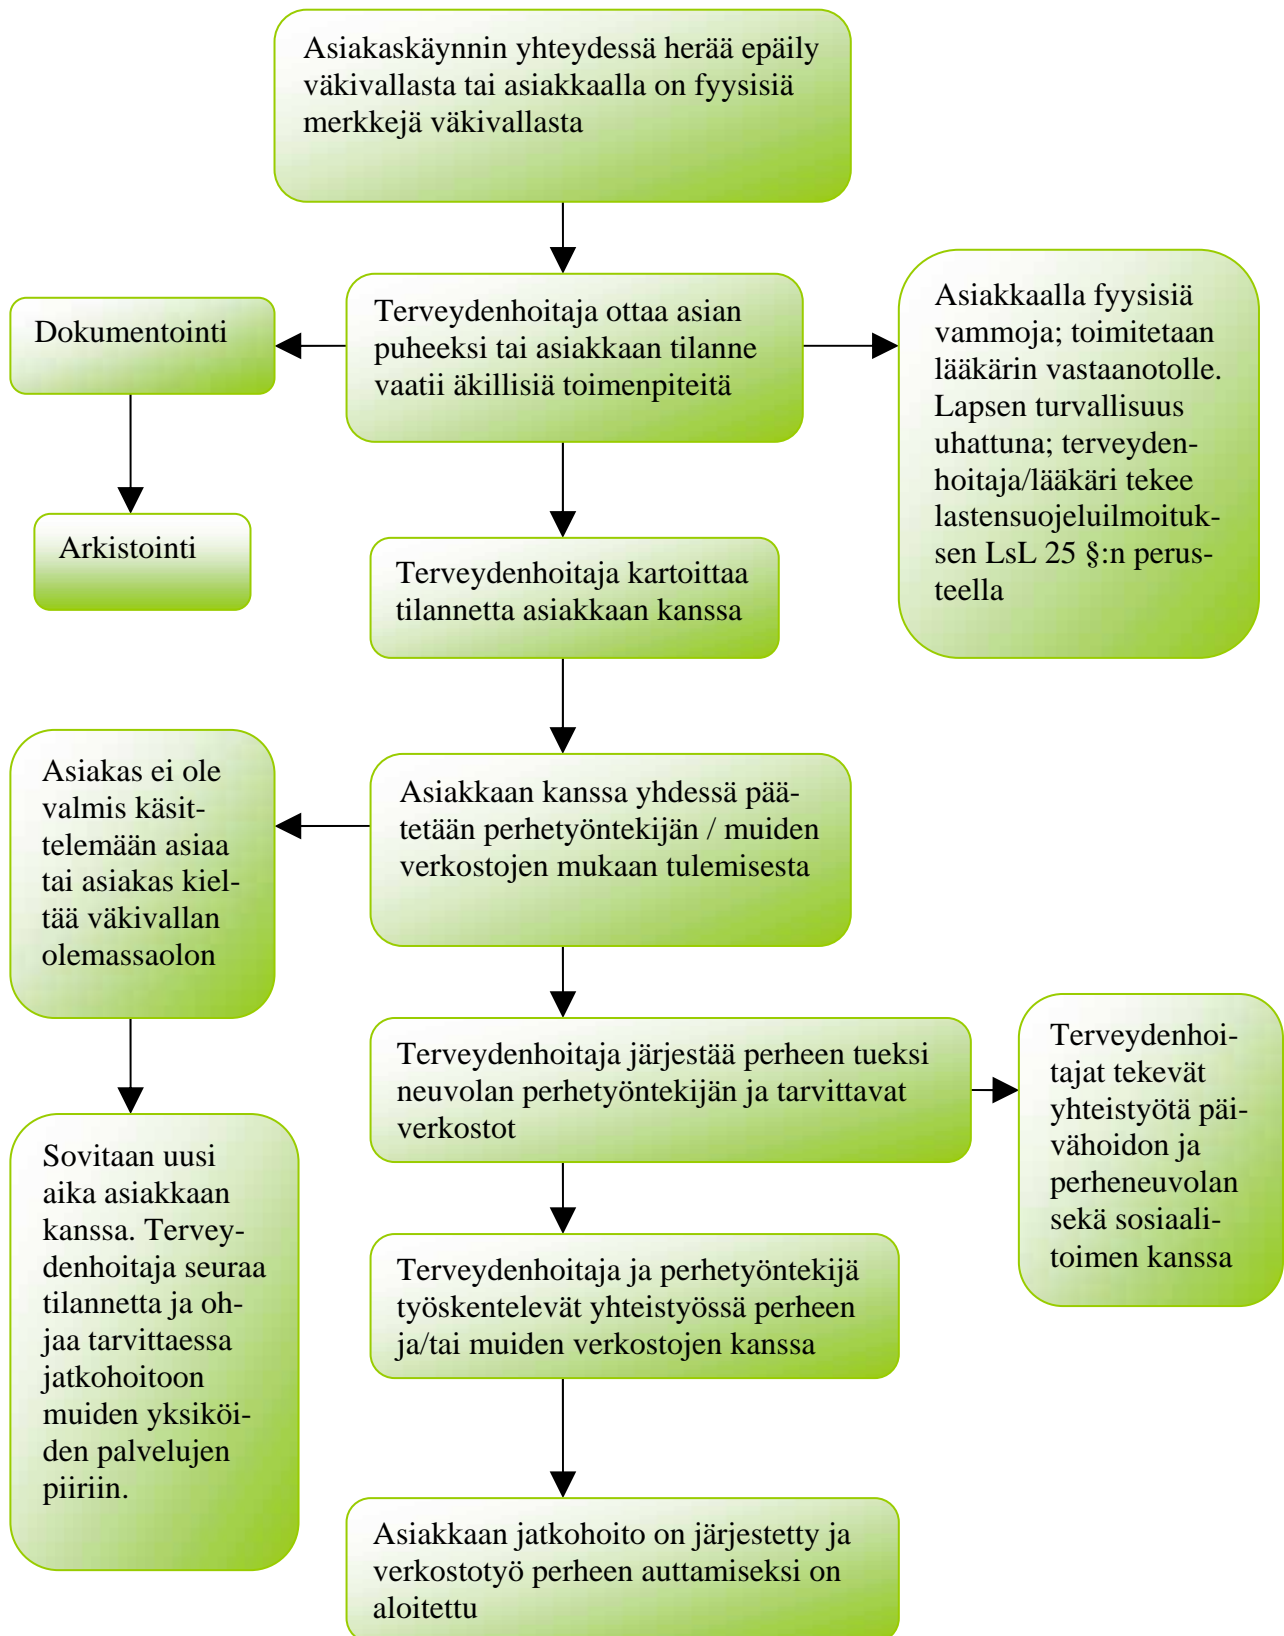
Asiakaskäynnin yhteydessä herää epäily väkivallasta tai asiakkaalla on fyysisiä merkkejä väkivallasta

Dokumentointi

Terveydenhoitaja ottaa asian puheeksi tai asiakkaan tilanne vaatii äkillisiä toimenpiteitä

Asiakkaalla fyysisiä vammoja; toimitetaan lääkärin vastaanotolle. Lapsen turvallisuus uhattuna; terveydenhoitaja/lääkäri tekee lastensuojeluilmoituksen LsL 25 §:n perusteella

Arkistointi

Terveydenhoitaja kartoittaa tilannetta asiakkaan kanssa

Asiakas ei ole valmis käsittelemään asiaa tai asiakas kieltää väkivallan olemassaolon

Asiakkaan kanssa yhdessä päätetään perhetyöntekijän / muiden verkostojen mukaan tulemisesta

Terveydenhoitaja järjestää perheen tueksi neuvolan perhetyöntekijän ja tarvittavat verkostot

Terveydenhoitajat tekevät yhteistyötä päivähoidon ja perheneuvolan sekä sosiaalitoimen kanssa

Sovitaan uusi aika asiakkaan kanssa. Terveydenhoitaja seuraa tilannetta ja ohjaa tarvittaessa jatkohoitoon muiden yksiköiden palvelujen piiriin.

Terveydenhoitaja ja perhetyöntekijä työskentelevät yhteistyössä perheen ja/tai muiden verkostojen kanssa

Asiakkaan jatkohoito on järjestetty ja verkostotyö perheen auttamiseksi on aloitettu